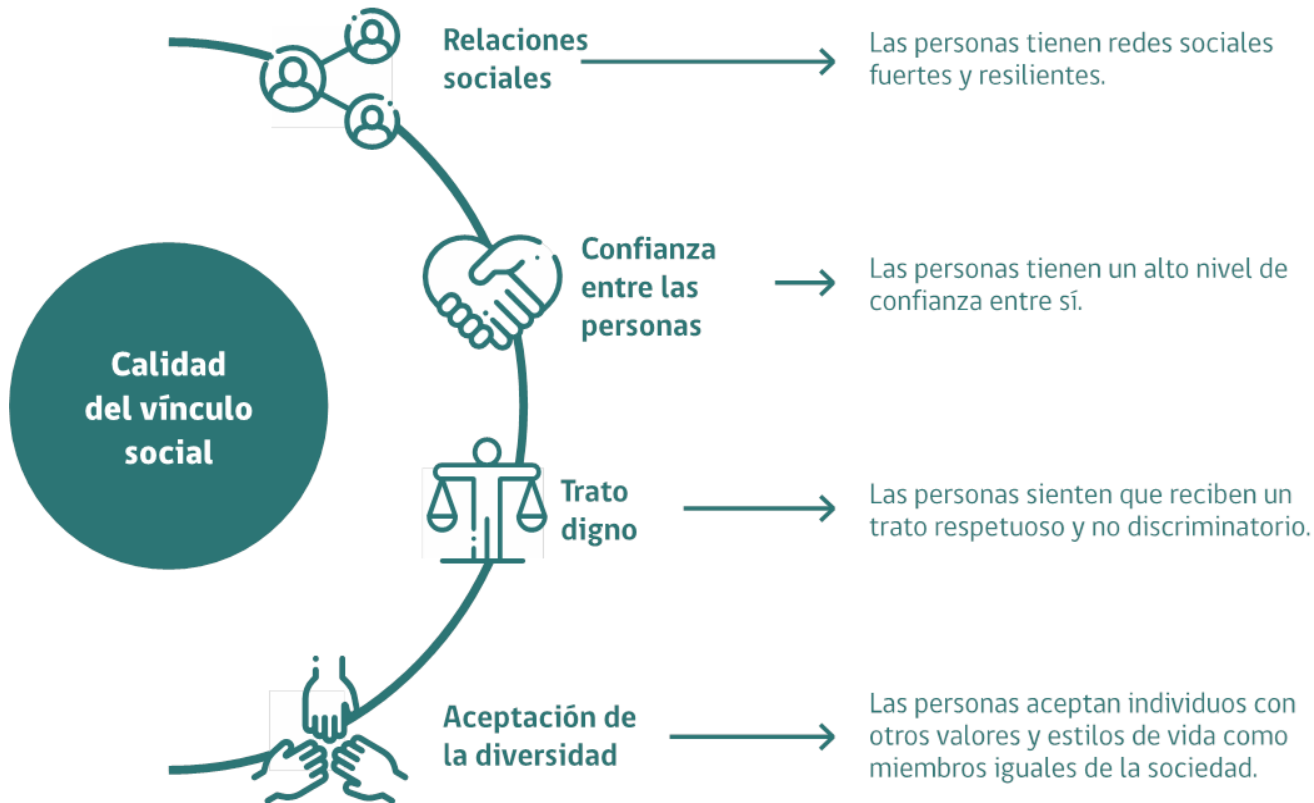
Calidad del vínculo social

Relaciones sociales

Las personas tienen redes sociales fuertes y resilientes.

Confianza entre las personas

Las personas tienen un alto nivel de confianza entre sí.

Trato digno

Las personas sienten que reciben un trato respetuoso y no discriminatorio.

Aceptación de la diversidad

Las personas aceptan individuos con otros valores y estilos de vida como miembros iguales de la sociedad.